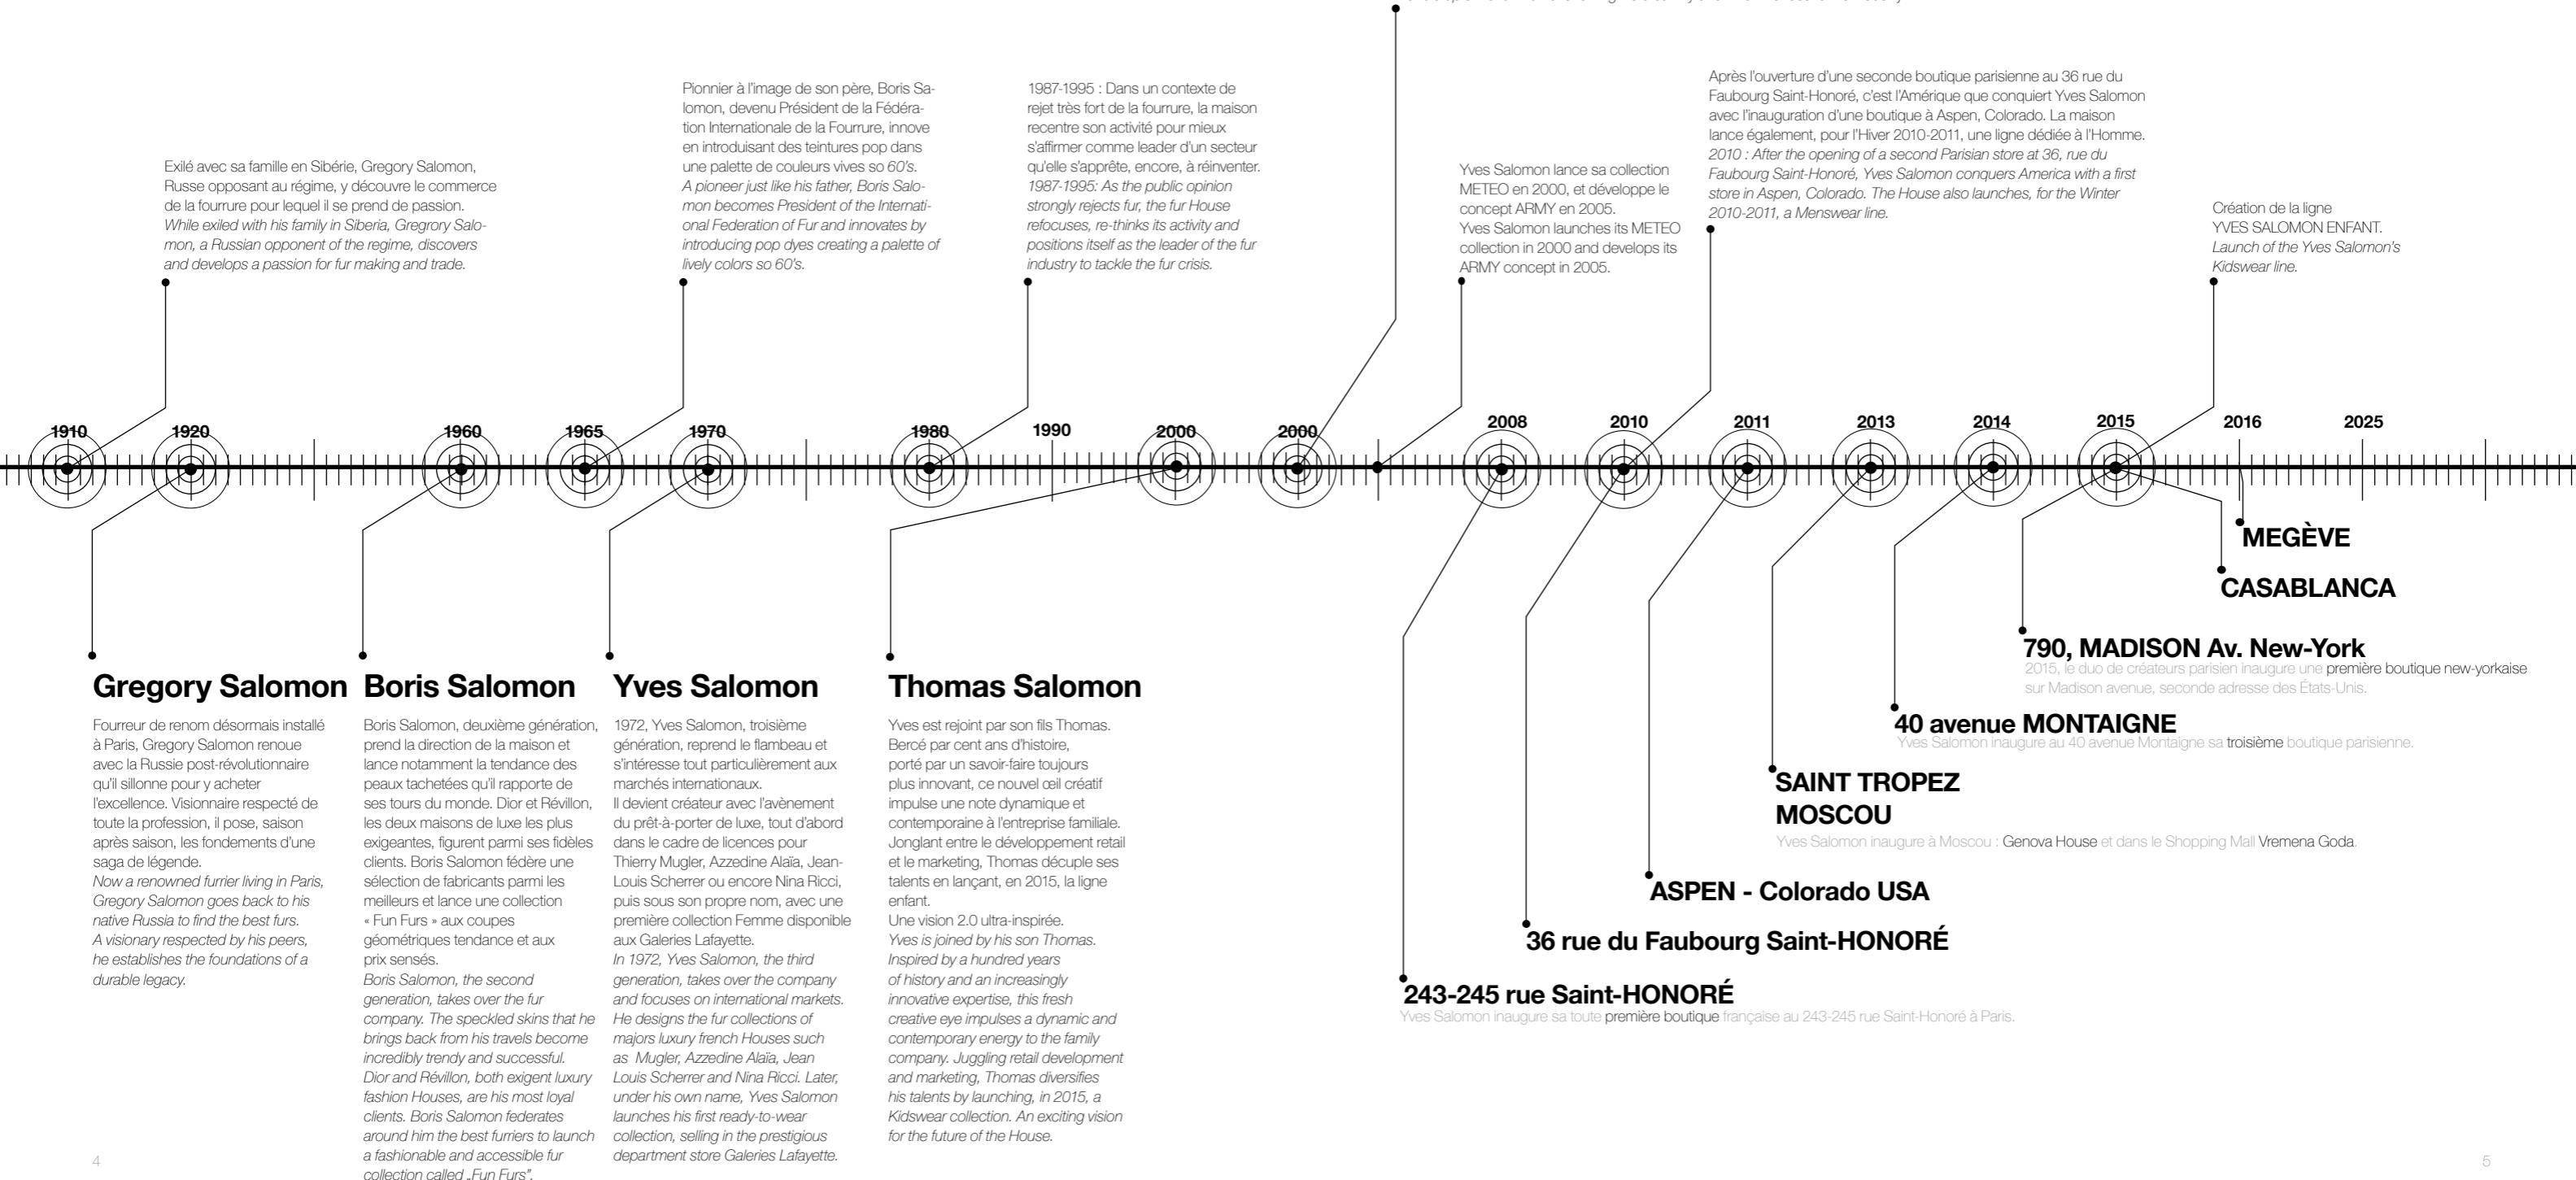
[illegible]

Exilé avec sa famille en Sibérie, Gregory Salomon, Russe opposant au régime, y découvre le commerce de la fourrure pour lequel il se prend de passion.
*While exiled with his family in Siberia, Gregrory Salomon, a Russian opponent of the regime, discovers and develops a passion for fur making and trade.*

Pionnier à l'image de son père, Boris Salomon, devenu Président de la Fédération Internationale de la Fourrure, innove en introduisant des teintures pop dans une palette de couleurs vives so *60's*.
*A pioneer just like his father, Boris Salomon becomes President of the International Federation of Fur and innovates by introducing pop dyes creating a palette of lively colors so 60's.*

1987-1995 : Dans un contexte de rejet très fort de la fourrure, la maison recentre son activité pour mieux s'affirmer comme leader d'un secteur qu'elle s'apprête, encore, à réinventer.
*1987-1995: As the public opinion strongly rejects fur, the fur House refocuses, re-thinks its activity and positions itself as the leader of the fur industry to tackle the fur crisis.*

Yves Salomon lance sa collection METEO en 2000, et développe le concept ARMY en 2005.
Yves Salomon launches its METEO collection in 2000 and develops its ARMY concept in 2005.

Après l'ouverture d'une seconde boutique parisienne au 36 rue du Faubourg Saint-Honoré, c'est l'Amérique que conquiert Yves Salomon avec l'inauguration d'une boutique à Aspen, Colorado. La maison lance également, pour l'Hiver 2010-2011, une ligne dédiée à l'Homme.
*2010 : After the opening of a second Parisian store at 36, rue du Faubourg Saint-Honoré, Yves Salomon conquers America with a first store in Aspen, Colorado. The House also launches, for the Winter 2010-2011, a Menswear line.*

Création de la ligne YVES SALOMON ENFANT.
*Launch of the Yves Salomon's Kidswear line.*

1910 1920 1960 1965 1970 1980 1990 2000 2000 2008 2010 2011 2013 2014 2015 2016 2025

MEGÈVE

CASABLANCA

790, MADISON Av. New-York
2015, le duo de créateurs parisien inaugure une première boutique new-yorkaise sur Madison avenue, seconde adresse des États-Unis.

40 avenue MONTAIGNE
Yves Salomon inaugure au 40 avenue Montaigne sa troisième boutique parisienne.

SAINT TROPEZ
MOSCOU
Yves Salomon inaugure à Moscou : Genova House et dans le Shopping Mall Vremena Goda.

ASPEN - Colorado USA

36 rue du Faubourg Saint-HONORÉ

243-245 rue Saint-HONORÉ
Yves Salomon inaugure sa toute première boutique française au 243-245 rue Saint-Honoré à Paris.

Gregory Salomon

Fourreur de renom désormais installé à Paris, Gregory Salomon renoue avec la Russie post-révolutionnaire qu'il sillonne pour y acheter l'excellence. Visionnaire respecté de toute la profession, il pose, saison après saison, les fondements d'une saga de légende.
*Now a renowned furrier living in Paris, Gregory Salomon goes back to his native Russia to find the best furs. A visionary respected by his peers, he establishes the foundations of a durable legacy.*

Boris Salomon

Boris Salomon, deuxième génération, prend la direction de la maison et lance notamment la tendance des peaux tachetées qu'il rapporte de ses tours du monde. Dior et Révillon, les deux maisons de luxe les plus exigeantes, figurent parmi ses fidèles clients. Boris Salomon fédère une sélection de fabricants parmi les meilleurs et lance une collection « Fun Furs » aux coupes géométriques tendance et aux prix sensés.
*Boris Salomon, the second generation, takes over the fur company. The speckled skins that he brings back from his travels become incredibly trendy and successful. Dior and Révillon, both exigent luxury fashion Houses, are his most loyal clients. Boris Salomon federates around him the best furriers to launch a fashionable and accessible fur collection called „Fun Furs".*

Yves Salomon

1972, Yves Salomon, troisième génération, reprend le flambeau et s'intéresse tout particulièrement aux marchés internationaux.
Il devient créateur avec l'avènement du prêt-à-porter de luxe, tout d'abord dans le cadre de licences pour Thierry Mugler, Azzedine Alaïa, Jean-Louis Scherrer ou encore Nina Ricci, puis sous son propre nom, avec une première collection Femme disponible aux Galeries Lafayette.
*In 1972, Yves Salomon, the third generation, takes over the company and focuses on international markets. He designs the fur collections of majors luxury french Houses such as Mugler, Azzedine Alaïa, Jean Louis Scherrer and Nina Ricci. Later, under his own name, Yves Salomon launches his first ready-to-wear collection, selling in the prestigious department store Galeries Lafayette.*

Thomas Salomon

Yves est rejoint par son fils Thomas. Bercé par cent ans d'histoire, porté par un savoir-faire toujours plus innovant, ce nouvel œil créatif impulse une note dynamique et contemporaine à l'entreprise familiale. Jonglant entre le développement retail et le marketing, Thomas décuple ses talents en lançant, en 2015, la ligne enfant.
Une vision 2.0 ultra-inspirée.
*Yves is joined by his son Thomas. Inspired by a hundred years of history and an increasingly innovative expertise, this fresh creative eye impulses a dynamic and contemporary energy to the family company. Juggling retail development and marketing, Thomas diversifies his talents by launching, in 2015, a Kidswear collection. An exciting vision for the future of the House.*

4

5